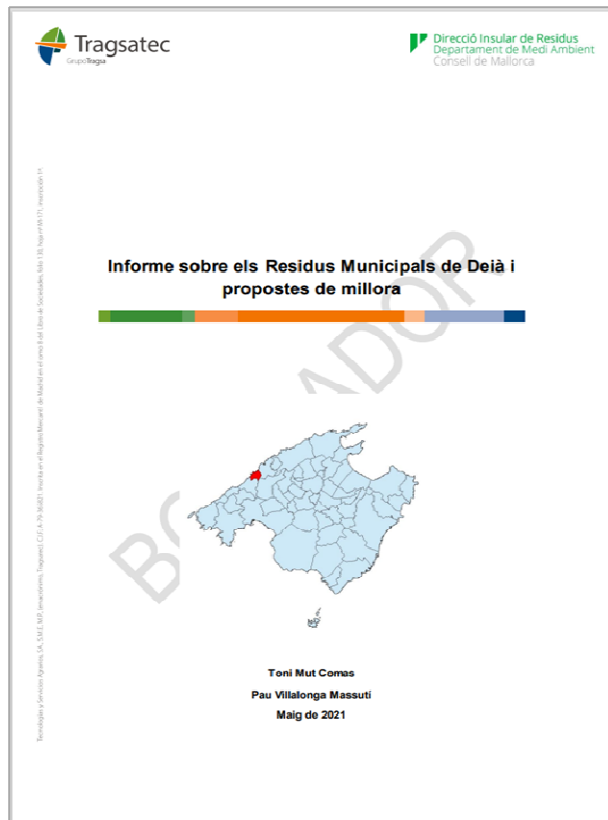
Tragsatec
Grupo Tragsa

Direcció Insular de Residus
Departament de Medi Ambient
Consell de Mallorca

Tecnologías y Servicios Agrarios, S.A., S.M.E. M.P. (anteriormente, Tragsatec). C.I.F.: A-79 365821 Inscrita en el Registro Mercantil de Madrid en el tomo 8.641 Libro de Sociedades, folio 138, hoja nº M-171, inscripción 11

Informe sobre els Residus Municipals de Deià i propostes de millora

BORRADOR

Toni Mut Comas
Pau Villalonga Massutí
Maig de 2021